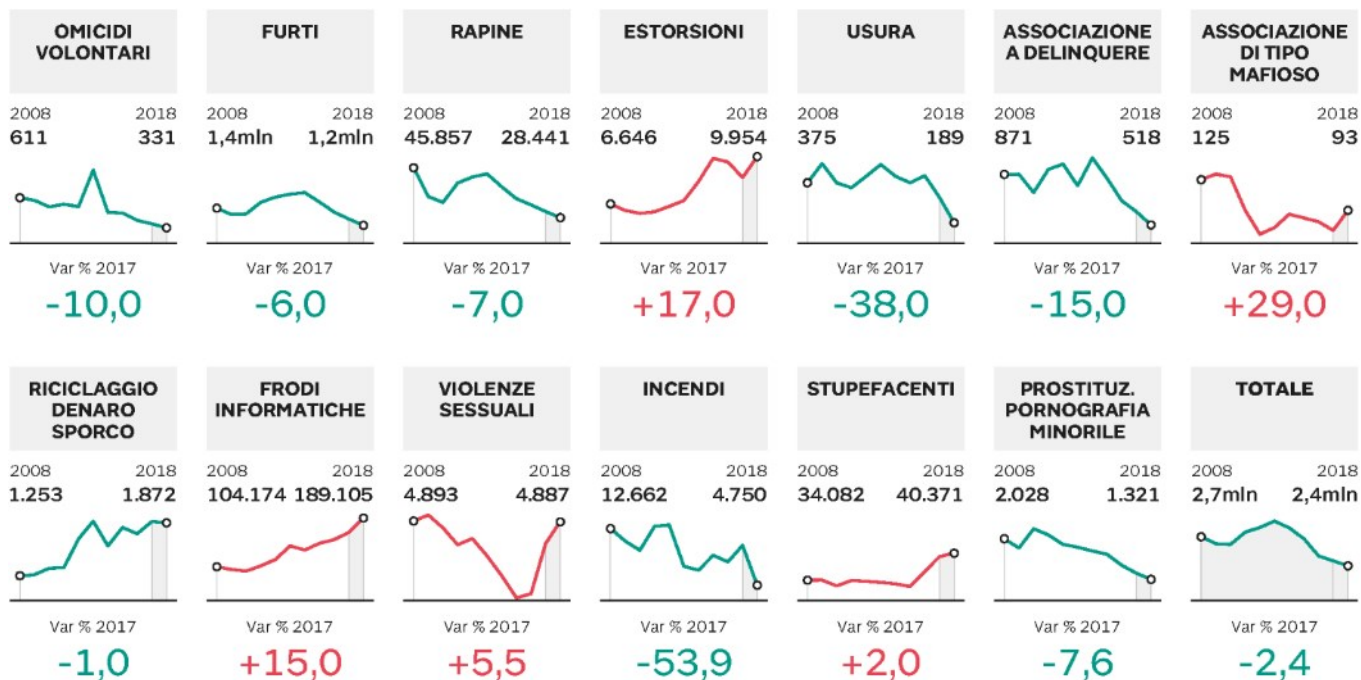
OMICIDI VOLONTARI
2008 2018
611 331
Var % 2017
-10,0

FURTI
2008 2018
1,4mln 1,2mln
Var % 2017
-6,0

RAPINE
2008 2018
45.857 28.441
Var % 2017
-7,0

ESTORSIONI
2008 2018
6.646 9.954
Var % 2017
+17,0

USURA
2008 2018
375 189
Var % 2017
-38,0

ASSOCIAZIONE A DELINQUERE
2008 2018
871 518
Var % 2017
-15,0

ASSOCIAZIONE DI TIPO MAFIOSO
2008 2018
125 93
Var % 2017
+29,0

RICICLAGGIO DENARO SPORCO
2008 2018
1.253 1.872
Var % 2017
-1,0

FRODI INFORMATICHE
2008 2018
104.174 189.105
Var % 2017
+15,0

VIOLENZE SESSUALI
2008 2018
4.893 4.887
Var % 2017
+5,5

INCENDI
2008 2018
12.662 4.750
Var % 2017
-53,9

STUPEFACENTI
2008 2018
34.082 40.371
Var % 2017
+2,0

PROSTITUZ. PORNOGRAFIA MINORILE
2008 2018
2.028 1.321
Var % 2017
-7,6

TOTALE
2008 2018
2,7mln 2,4mln
Var % 2017
-2,4